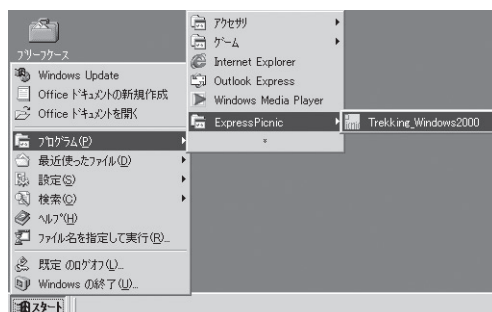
ﾌﾘｰﾌｸｰｽ
Windows Update
Office ドキュメントの新規作成
Office ドキュメントを開く
プログラム(P)
最近使ったファイル(D)
設定(S)
検索(C)
ヘルプ(H)
ファイル名を指定して実行(R)...
既定 のログオフ(L)...
Windows の終了(U)...
スタート

アクセサリ
ゲーム
Internet Explorer
Outlook Express
Windows Media Player
ExpressPicnic
Trekking_Windows2000